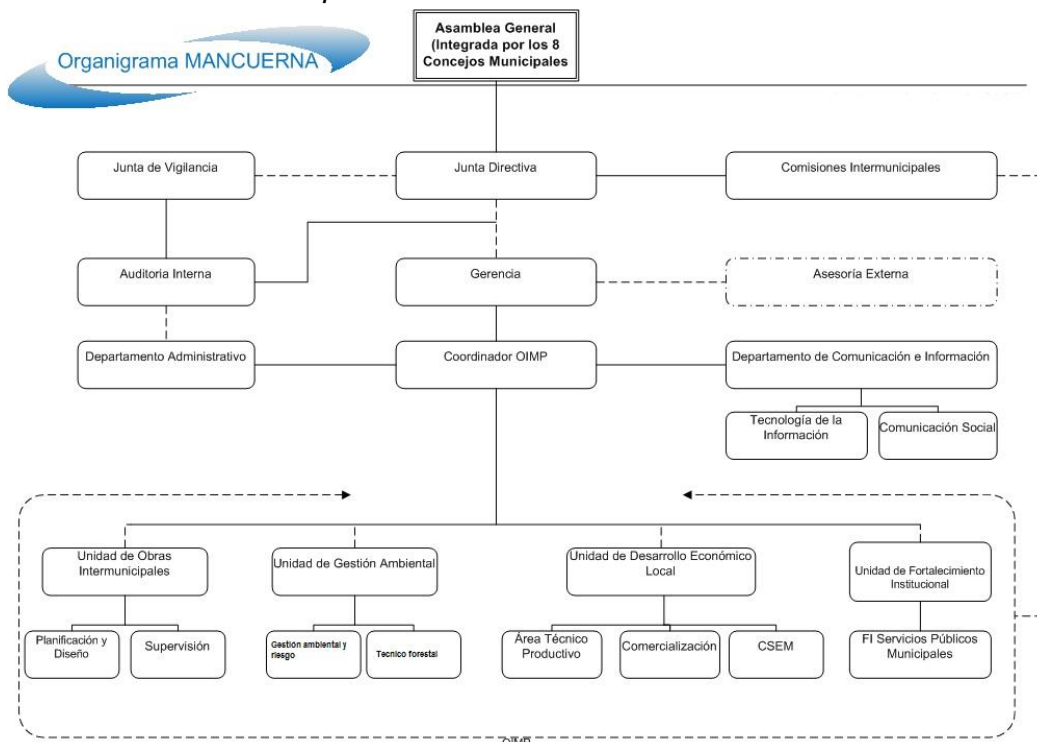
Organigrama MANCUERNA

Asamblea General (Integrada por los 8 Concejos Municipales

Junta de Vigilancia

Junta Directiva

Comisiones Intermunicipales

Auditoria Interna

Gerencia

Asesoría Externa

Departamento Administrativo

Coordinador OIMP

Departamento de Comunicación e Información

Tecnología de la Información

Comunicación Social

Unidad de Obras Intermunicipales

Unidad de Gestión Ambiental

Unidad de Desarrollo Económico Local

Unidad de Fortalecimiento Institucional

Planificación y Diseño

Supervisión

Gestión ambiental y riesgo

Tecnico forestal

Área Técnico Productivo

Comercialización

CSEM

FI Servicios Públicos Municipales

OIMP